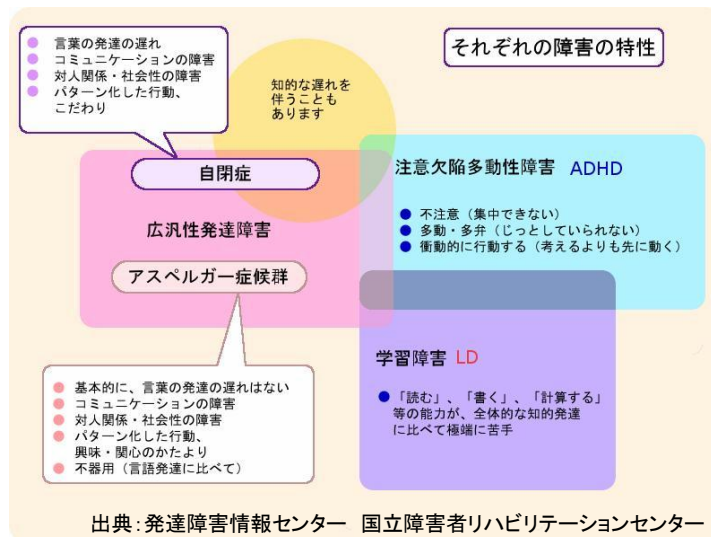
言葉の発達の遅れ
コミュニケーションの障害
対人関係・社会性の障害
パターン化した行動、こだわり

それぞれの障害の特性

知的な遅れを伴うこともあります

自閉症

注意欠陥多動性障害 ADHD

不注意（集中できない）
多動・多弁（じっとしていられない）
衝動的に行動する（考えるよりも先に動く）

広汎性発達障害

アスペルガー症候群

学習障害 LD

「読む」、「書く」、「計算する」等の能力が、全体的な知的発達に比べて極端に苦手

基本的に、言葉の発達の遅れはない
コミュニケーションの障害
対人関係・社会性の障害
パターン化した行動、興味・関心のかたより
不器用（言語発達に比べて）

出典：発達障害情報センター 国立障害者リハビリテーションセンター